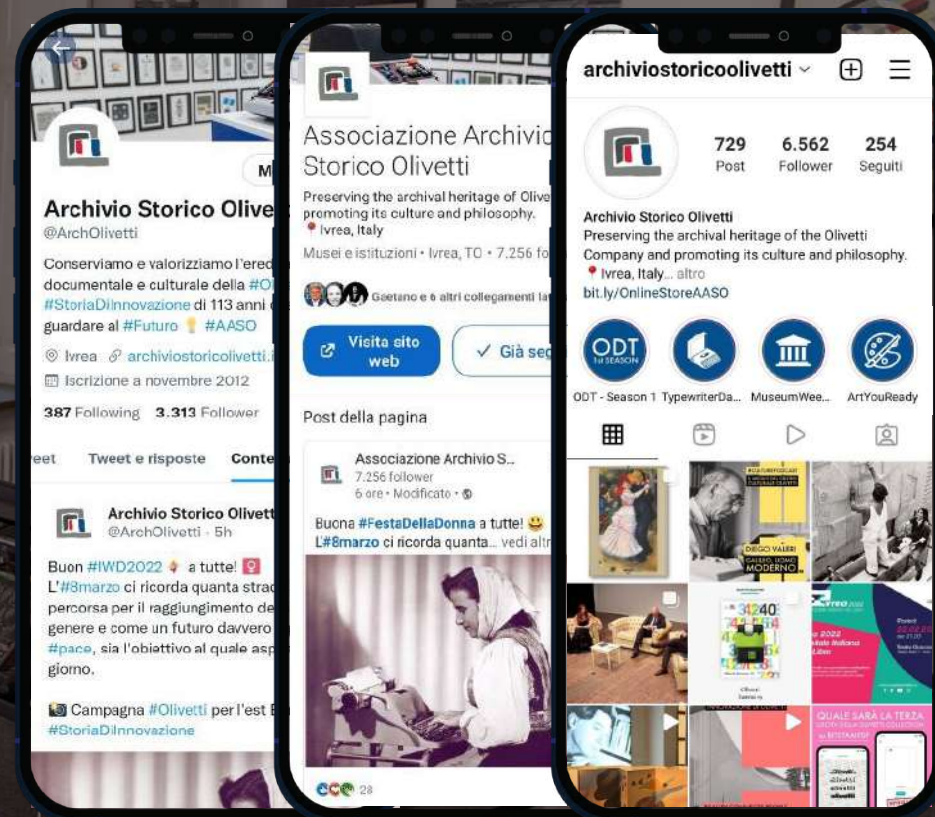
M

Archivio Storico Olive

@ArchOlivetti

Conserviamo e valorizziamo l'ered documentale e culturale della #O #StoriaDiInnovazione di 113 anni guardare al #Futuro #AASO

Ivrea archiviostoricolivetti.i

Iscrizione a novembre 2012

387 Following 3.313 Follower

eet Tweet e risposte Conte

Archivio Storico Olivett
@ArchOlivetti · 5h

Buon #IWD2022 a tutte! L'#8marzo ci ricorda quanta strad percorsa per il raggiungimento de genere e come un futuro davvero #pace, sia l'obiettivo al quale asp giorno.

Campagna #Olivetti per l'est #StoriaDiInnovazione

Associazione Archivio Storico Olivetti

Preserving the archival heritage of Olive promoting its culture and philosophy.

Ivrea, Italy

Musei e istituzioni • Ivrea, TO • 7.256 fo

Gaetano e 6 altri collegamenti la

Visita sito web

✓ Già se

Post della pagina

Associazione Archivio S...
7.256 follower
6 ore • Modificato •

Buona #FestaDellaDonna a tutte!
L'#8marzo ci ricorda quanta... vedi altr

28

archiviostoricoolivetti

729 Post
6.562 Follower
254 Seguiti

Archivio Storico Olivetti
Preserving the archival heritage of the Olivetti Company and promoting its culture and philosophy.
Ivrea, Italy... altro
bit.ly/OnlineStoreAASO

ODT 1st SEASON

ODT - Season 1 TypewriterDa... MuseumWee... ArtYouReady

DIEGO VALERI
MODERNO

31240

QUALE SARÀ LA TERZA